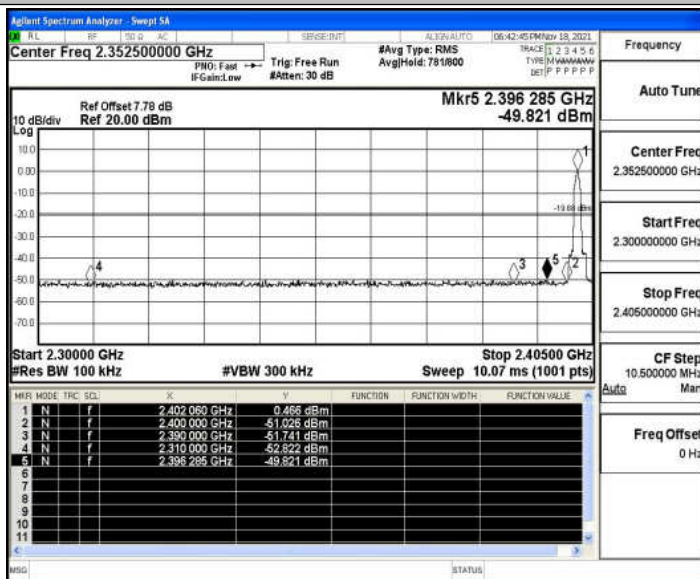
Agilent Spectrum Analyzer - Swept SA

RL RF 50 Ω AC SENSE:INT ALIGN AUTO 06:42:45 PM Nov 18, 2021

Center Freq 2.352500000 GHz

PNO: Fast IFGain:Low

Trig: Free Run #Atten: 30 dB

#Avg Type: RMS Avg|Hold: 781/800

TRACE 1 2 3 4 5 6 TYPE M WWWWW DET P P P P P P

Frequency

Ref Offset 7.78 dB
10 dB/div Ref 20.00 dBm
Log

Mkr5 2.396 285 GHz -49.821 dBm

10.0
0.00
-10.0
-20.0
-30.0
-40.0
-50.0
-60.0
-70.0

-19.88 dBm

1 2 3 4 5

Start 2.30000 GHz
#Res BW 100 kHz

#VBW 300 kHz

Stop 2.40500 GHz
Sweep 10.07 ms (1001 pts)

| MKR | MODE | TRC | SCL | X | Y | FUNCTION | FUNCTION WIDTH | FUNCTION VALUE |
|---|---|---|---|---|---|---|---|---|
| 1 | N | 1 | f | 2.402 060 GHz | 0.466 dBm | | | |
| 2 | N | 1 | f | 2.400 000 GHz | -51.026 dBm | | | |
| 3 | N | 1 | f | 2.390 000 GHz | -51.741 dBm | | | |
| 4 | N | 1 | f | 2.310 000 GHz | -52.822 dBm | | | |
| 5 | N | 1 | f | 2.396 285 GHz | -49.821 dBm | | | |
| 6 | | | | | | | | |
| 7 | | | | | | | | |
| 8 | | | | | | | | |
| 9 | | | | | | | | |
| 10 | | | | | | | | |
| 11 | | | | | | | | |

MSG

STATUS

Auto Tune

Center Freq
2.352500000 GHz

Start Freq
2.300000000 GHz

Stop Freq
2.405000000 GHz

CF Step
10.500000 MHz
Auto Man

Freq Offset
0 Hz